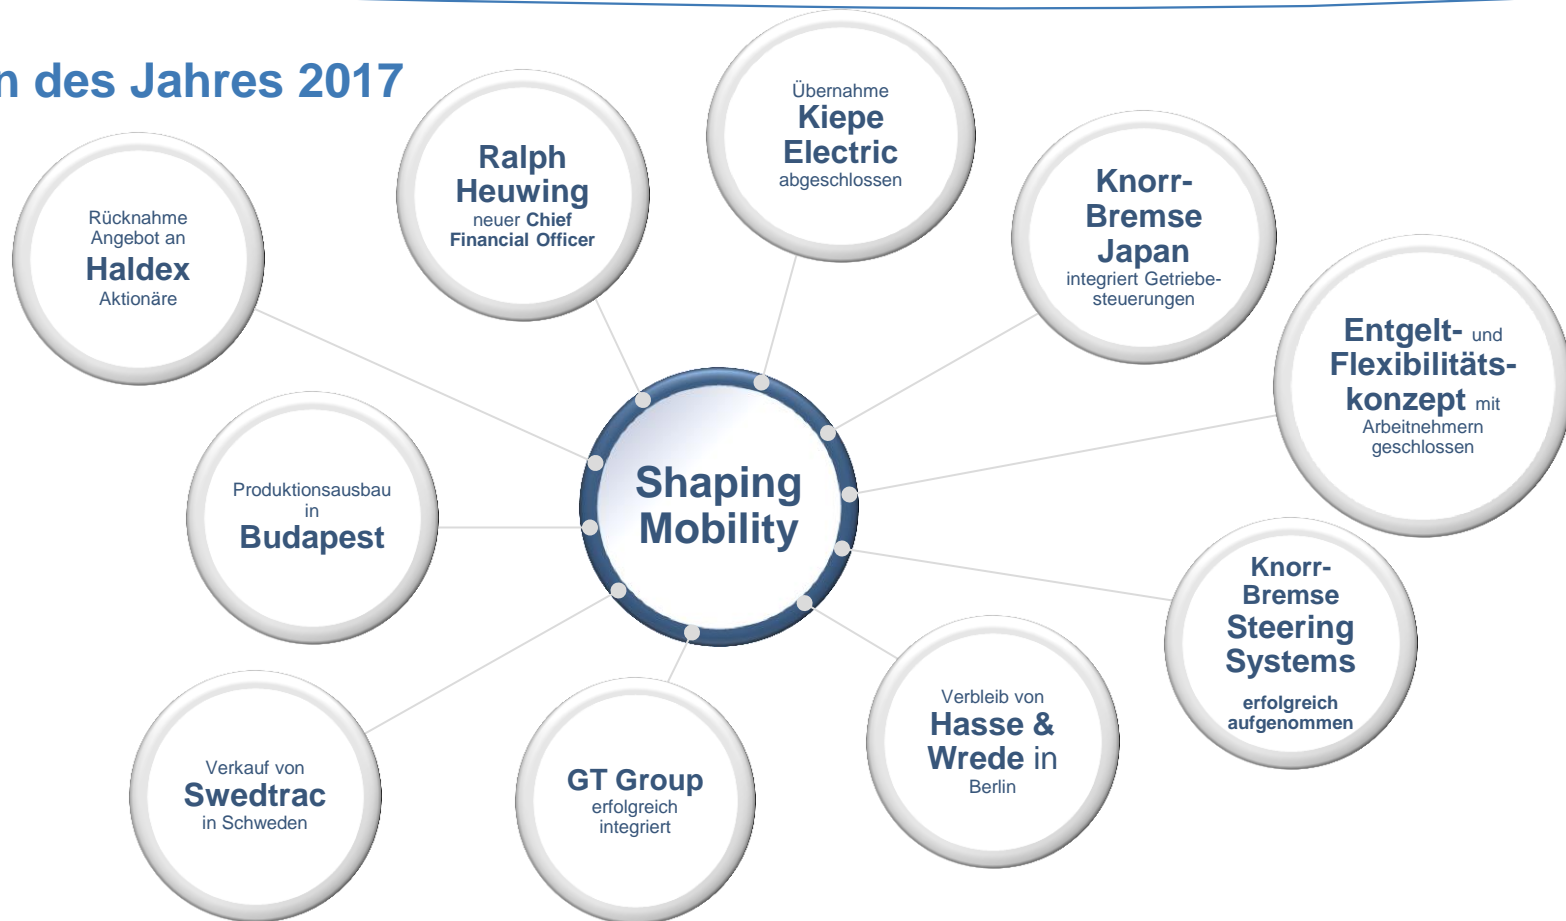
n des Jahres 2017

Rücknahme Angebot an
Haldex
Aktionäre

Ralph Heuwing
neuer Chief Financial Officer

Übernahme
Kiepe Electric
abgeschlossen

Knorr-Bremse Japan
integriert Getriebesteuerungen

Entgelt- und Flexibilitätskonzept mit Arbeitnehmern geschlossen

Produktionsausbau in
Budapest

Shaping Mobility

Knorr-Bremse Steering Systems
erfolgreich aufgenommen

Verbleib von
Hasse & Wrede in
Berlin

GT Group
erfolgreich integriert

Verkauf von
Swedtrac
in Schweden